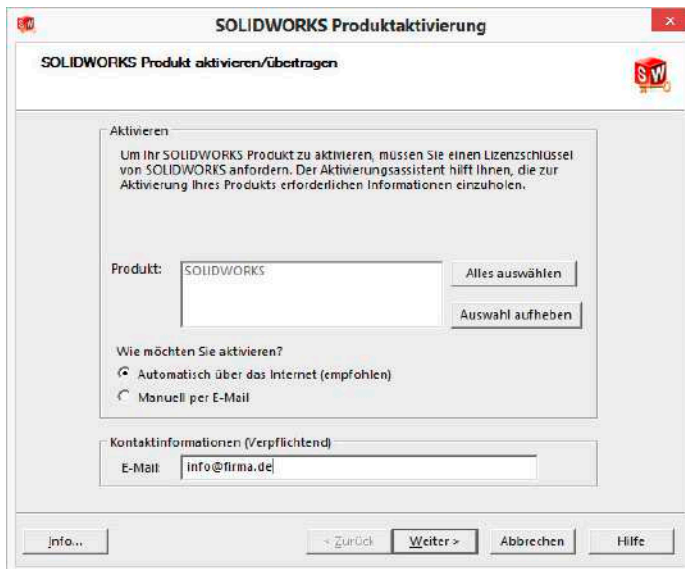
SOLIDWORKS Produktaktivierung

SOLIDWORKS Produkt aktivieren/übertragen

Aktivieren

Um Ihr SOLIDWORKS Produkt zu aktivieren, müssen Sie einen Lizenzschlüssel von SOLIDWORKS anfordern. Der Aktivierungsassistent hilft Ihnen, die zur Aktivierung Ihres Produkts erforderlichen Informationen einzuholen.

Produkt: SOLIDWORKS

Alles auswählen

Auswahl aufheben

Wie möchten Sie aktivieren?

Automatisch über das Internet (empfohlen)

Manuell per E-Mail

Kontaktinformationen (Verpflichtend)

E-Mail: info@firma.de

Info...

< Zurück

Weiter >

Abbrechen

Hilfe